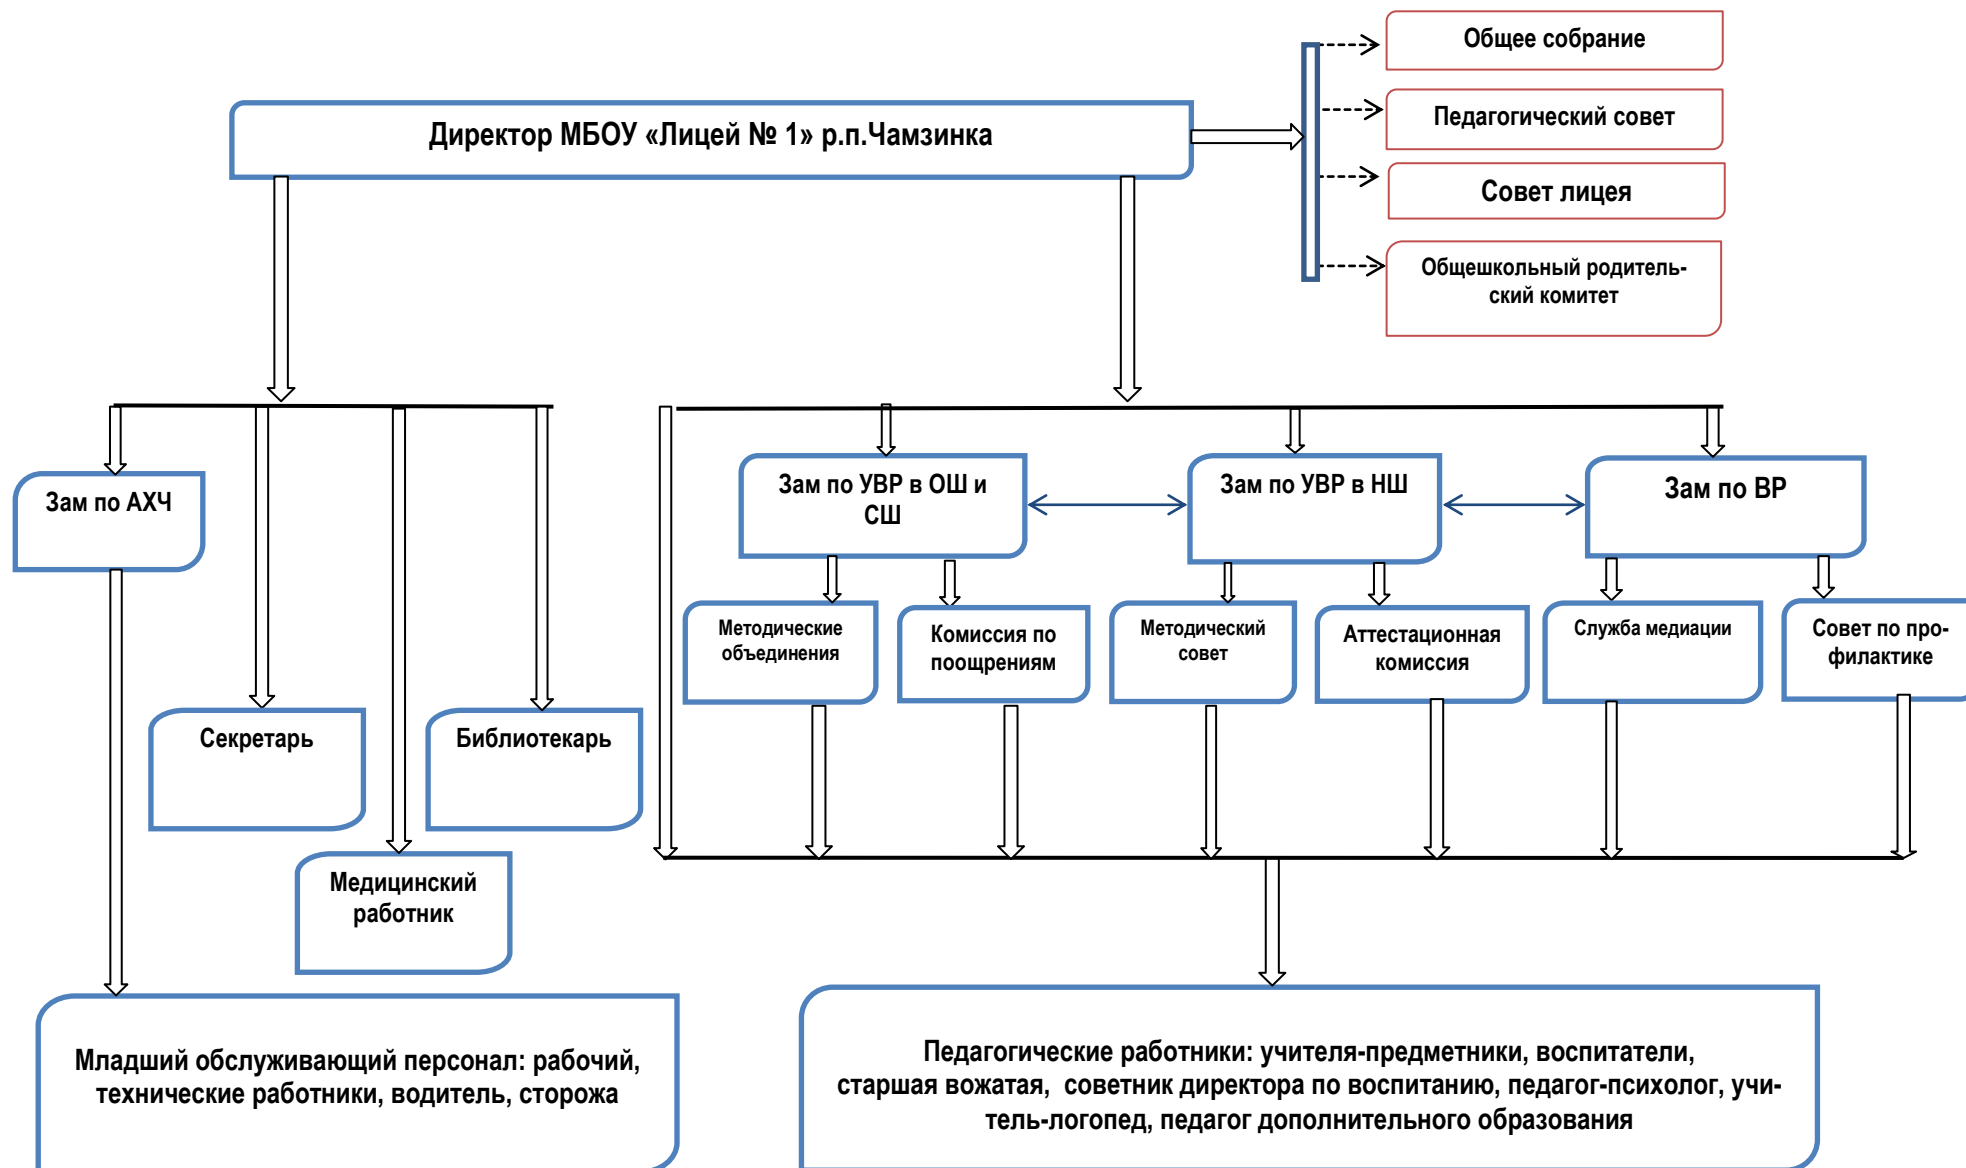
Общее собрание

Педагогический совет

Совет лицея

Общешкольный родительский комитет

Директор МБОУ «Лицей № 1» р.п.Чамзинка

Зам по АХЧ

Секретарь

Библиотекарь

Медицинский работник

Младший обслуживающий персонал: рабочий, технические работники, водитель, сторожа

Зам по УВР в ОШ и СШ

Зам по УВР в НШ

Зам по ВР

Методические объединения

Комиссия по поощрениям

Методический совет

Аттестационная комиссия

Служба медиации

Совет по профилактике

Педагогические работники: учителя-предметники, воспитатели, старшая вожатая, советник директора по воспитанию, педагог-психолог, учитель-логопед, педагог дополнительного образования